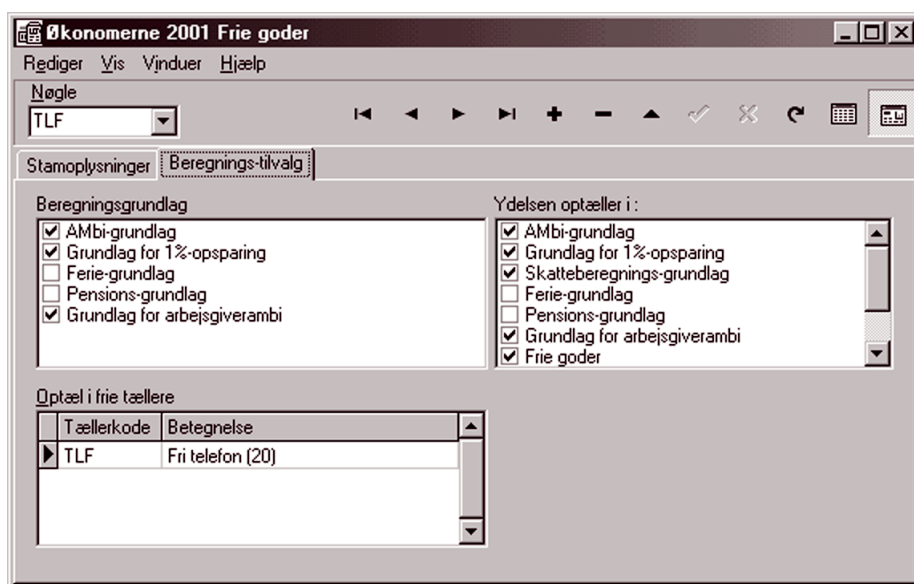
Økonomerne 2001 Frie goder

Rediger Vis Vinduer Hjælp

Nøgle

TLF

Stamoplysninger | Beregnings-tilvalg

Beregningsgrundlag

☑ AMbi-grundlag
☑ Grundlag for 1%-opsparing
☐ Ferie-grundlag
☐ Pensions-grundlag
☑ Grundlag for arbejsgiverambi

Ydelsen optæller i :

☑ AMbi-grundlag
☑ Grundlag for 1%-opsparing
☑ Skatteberegnings-grundlag
☐ Ferie-grundlag
☐ Pensions-grundlag
☑ Grundlag for arbejsgiverambi
☑ Frie goder

Optæl i frie tællere

| Tællerkode | Betegnelse |
|---|---|
| TLF | Fri telefon (20) |